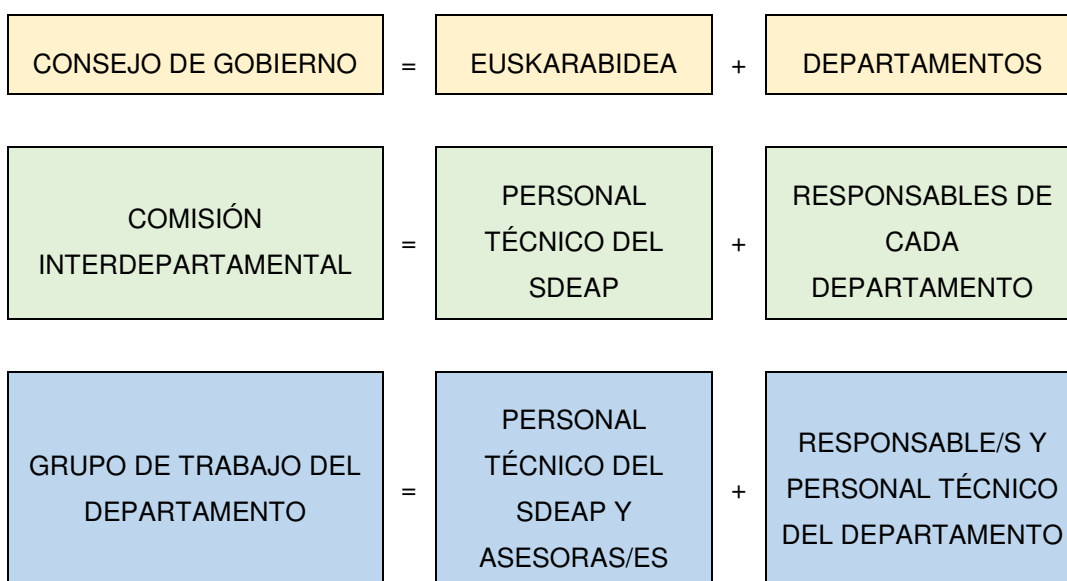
CONSEJO DE GOBIERNO = EUSKARABIDEA + DEPARTAMENTOS

COMISIÓN INTERDEPARTAMENTAL = PERSONAL TÉCNICO DEL SDEAP + RESPONSABLES DE CADA DEPARTAMENTO

GRUPO DE TRABAJO DEL DEPARTAMENTO = PERSONAL TÉCNICO DEL SDEAP Y ASESORAS/ES + RESPONSABLE/S Y PERSONAL TÉCNICO DEL DEPARTAMENTO